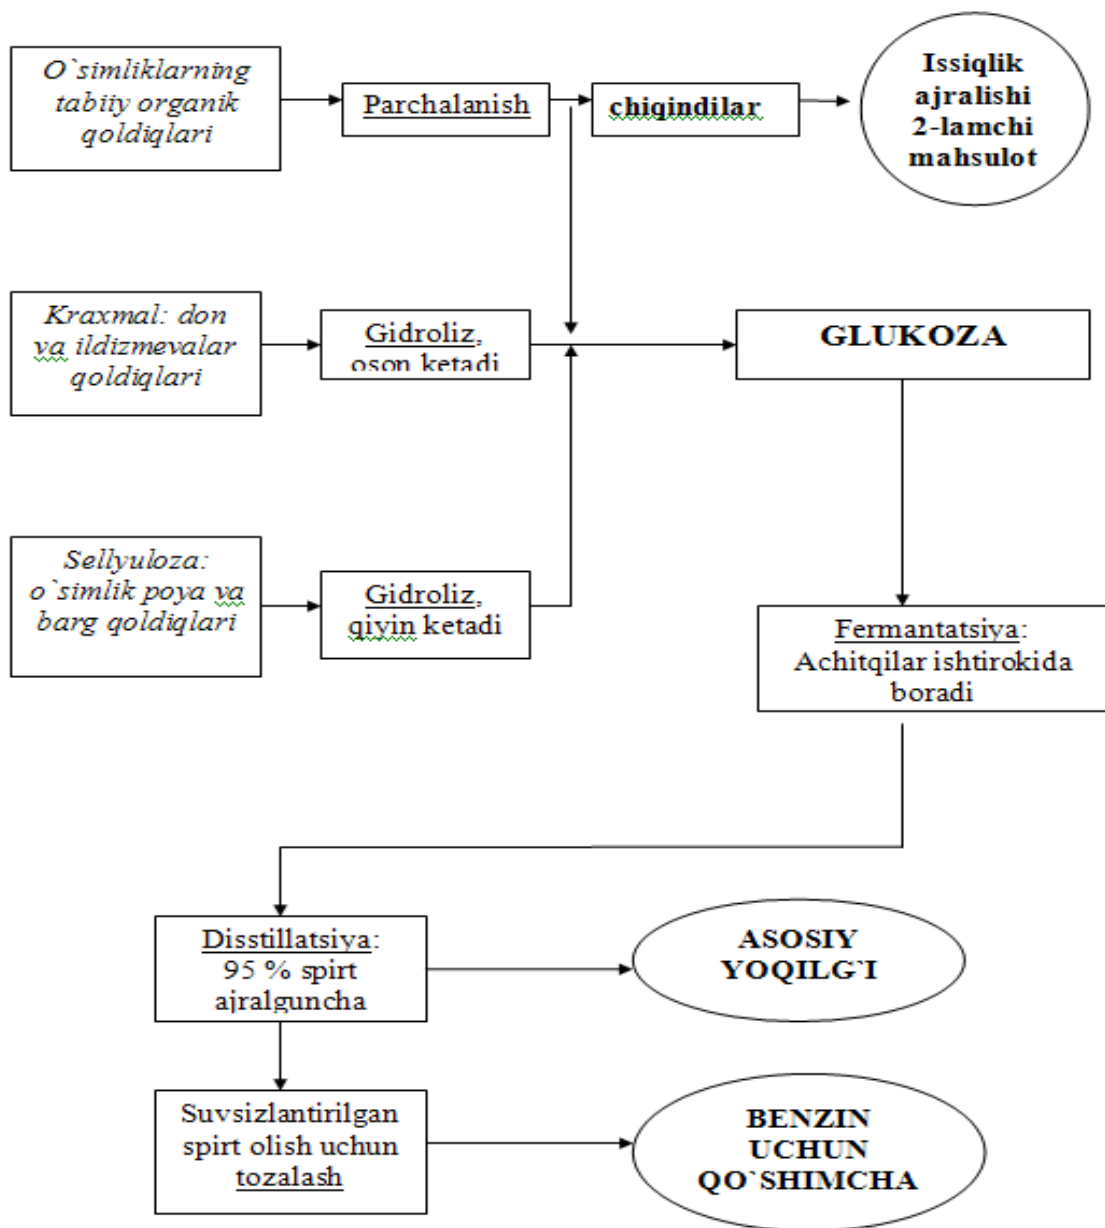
O`simliklarning tabiiy organik qoldiqlari

Parchalanish

chiqindilar

Issiqlik ajralishi 2-lamchi mahsulot

Kraxmal: don va ildizmevalar qoldiqlari

Gidroliz, oson ketadi

GLUKOZA

Sellyuloza: o`simlik poya va barg qoldiqlari

Gidroliz, qiyin ketadi

Fermantatsiya: Achitqilar ishtirokida boradi

Disstillatsiya: 95 % spirt ajralguncha

ASOSIY YOQILG`I

Suvsizlantirilgan spirt olish uchun tozalash

BENZIN UCHUN QO`SHIMCHA